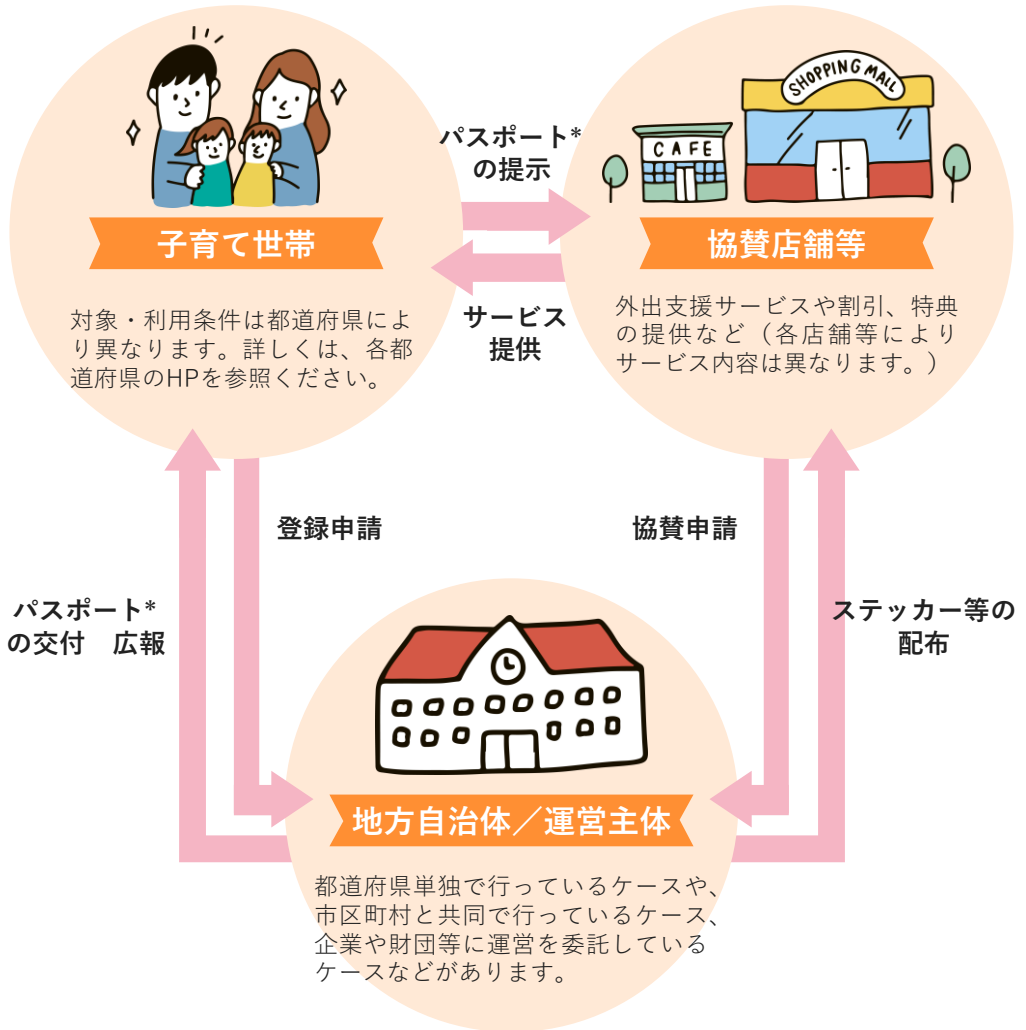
子育て世帯

対象・利用条件は都道府県により異なります。詳しくは、各都道府県のHPを参照ください。

パスポート*の提示

サービス提供

CAFE

SHOPPING MALL

協賛店舗等

外出支援サービスや割引、特典の提供など（各店舗等によりサービス内容は異なります。）

登録申請

協賛申請

パスポート*の交付　広報

ステッカー等の配布

地方自治体／運営主体

都道府県単独で行っているケースや、市区町村と共同で行っているケース、企業や財団等に運営を委託しているケースなどがあります。